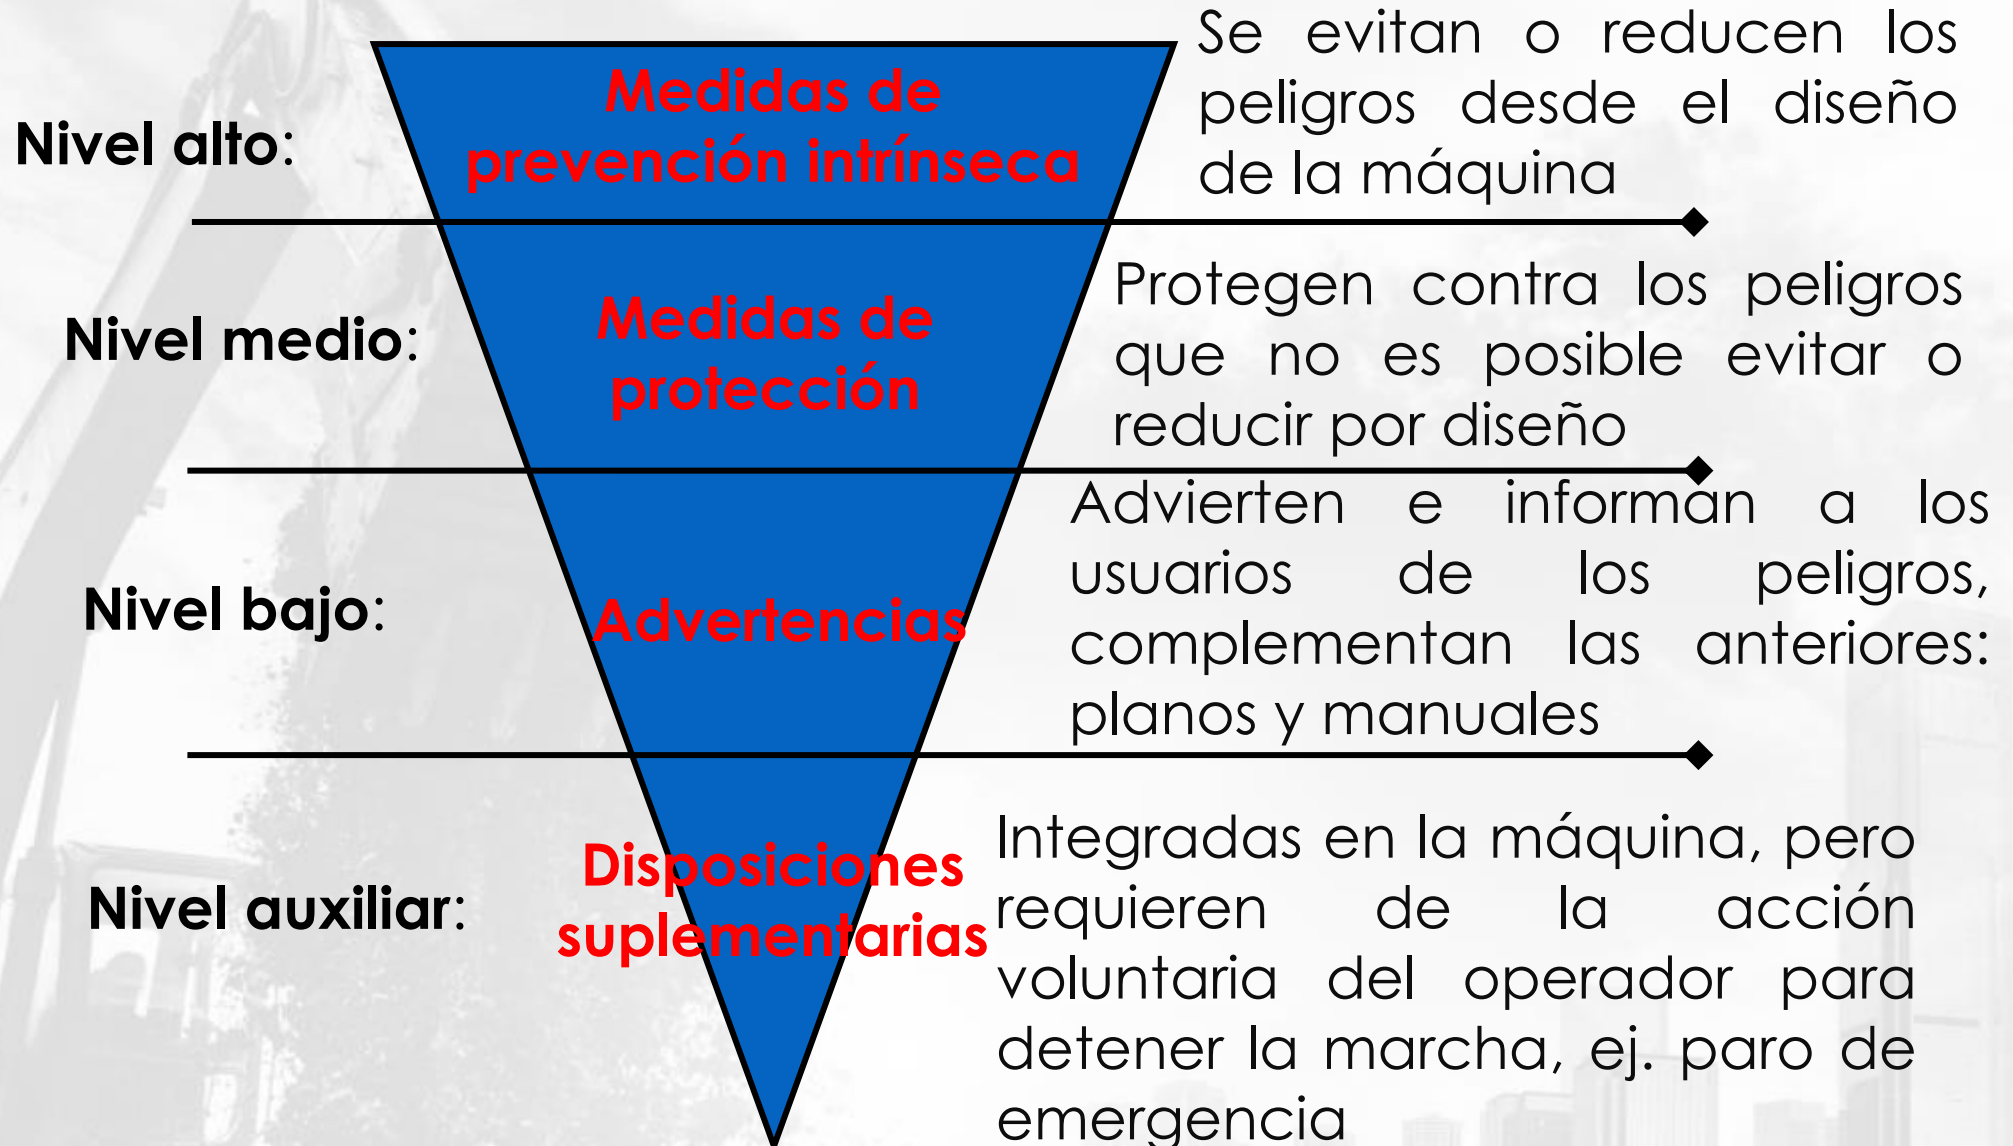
Nivel alto:

Medidas de prevención intrínseca

Se evitan o reducen los peligros desde el diseño de la máquina

Nivel medio:

Medidas de protección

Protegen contra los peligros que no es posible evitar o reducir por diseño

Nivel bajo:

Advertencias

Advierten e informan a los usuarios de los peligros, complementan las anteriores: planos y manuales

Nivel auxiliar:

Disposiciones suplementarias

Integradas en la máquina, pero requieren de la acción voluntaria del operador para detener la marcha, ej. paro de emergencia